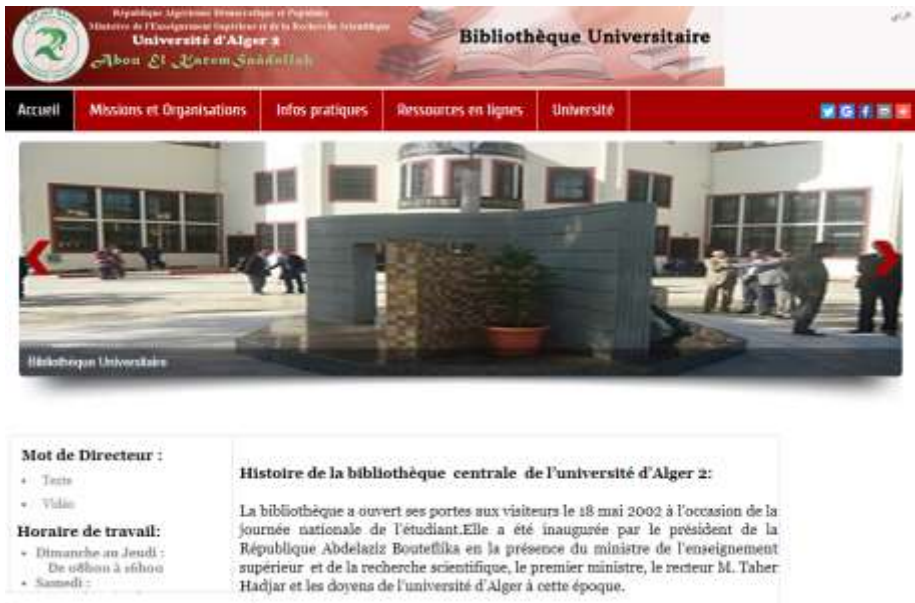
République Algérienne Démocratique et Populaire
Ministère de l'Enseignement Supérieur et de la Recherche Scientifique
Université d'Alger 2
Abou El Kacem Saâdallah

Bibliothèque Universitaire

عربي

Accueil
Missions et Organisations
Infos pratiques
Ressources en lignes
Université

Bibliothèque Universitaire

Mot de Directeur :
• Texte
• Vidéo

Horaire de travail:
• Dimanche au Jeudi : De 08h00 à 16h00
• Samedi :

Histoire de la bibliothèque centrale de l'université d'Alger 2:

La bibliothèque a ouvert ses portes aux visiteurs le 18 mai 2002 à l'occasion de la journée nationale de l'étudiant.Elle a été inaugurée par le président de la République Abdelaziz Bouteflika en la présence du ministre de l'enseignement supérieur et de la recherche scientifique, le premier ministre, le recteur M. Taher Hadjar et les doyens de l'université d'Alger à cette époque.